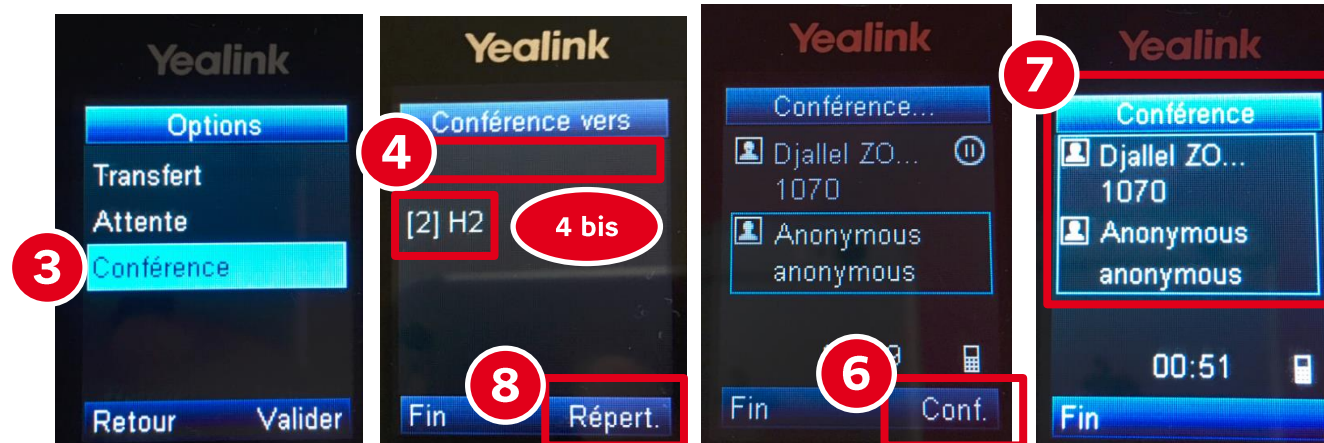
Yealink
Options
Transfert
Attente
3
Conférence
Retour Valider

Yealink
Conférence vers
4
[2] H2
4 bis
8
Fin Répert.

Yealink
Conférence...
Djallel ZO...
1070
Anonymous
anonymous
6
Fin Conf.

Yealink
7
Conférence
Djallel ZO...
1070
Anonymous
anonymous
00:51
Fin